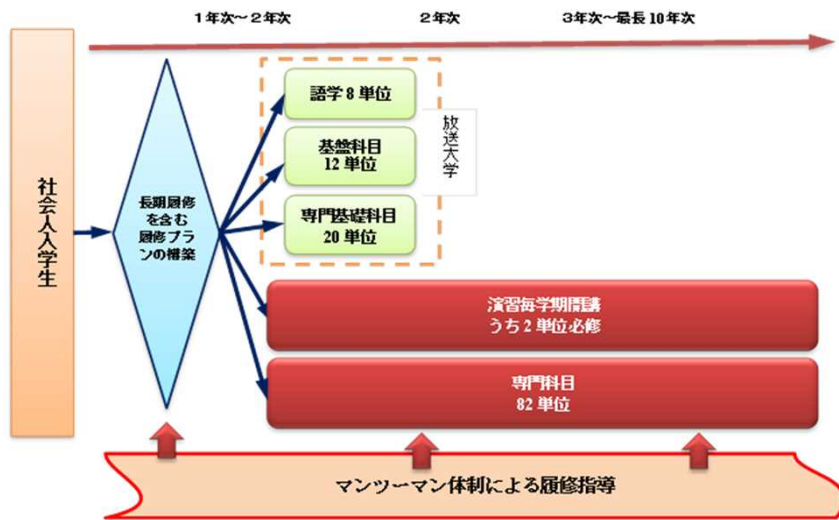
1年次～2年次

2年次

3年次～最長10年次

社会人入学生

長期履修を含む履修プランの構築

語学8単位

基盤科目 12単位

専門基礎科目 20単位

放送大学

演習毎学期開講 うち2単位必修

専門科目 82単位

マンツーマン体制による履修指導